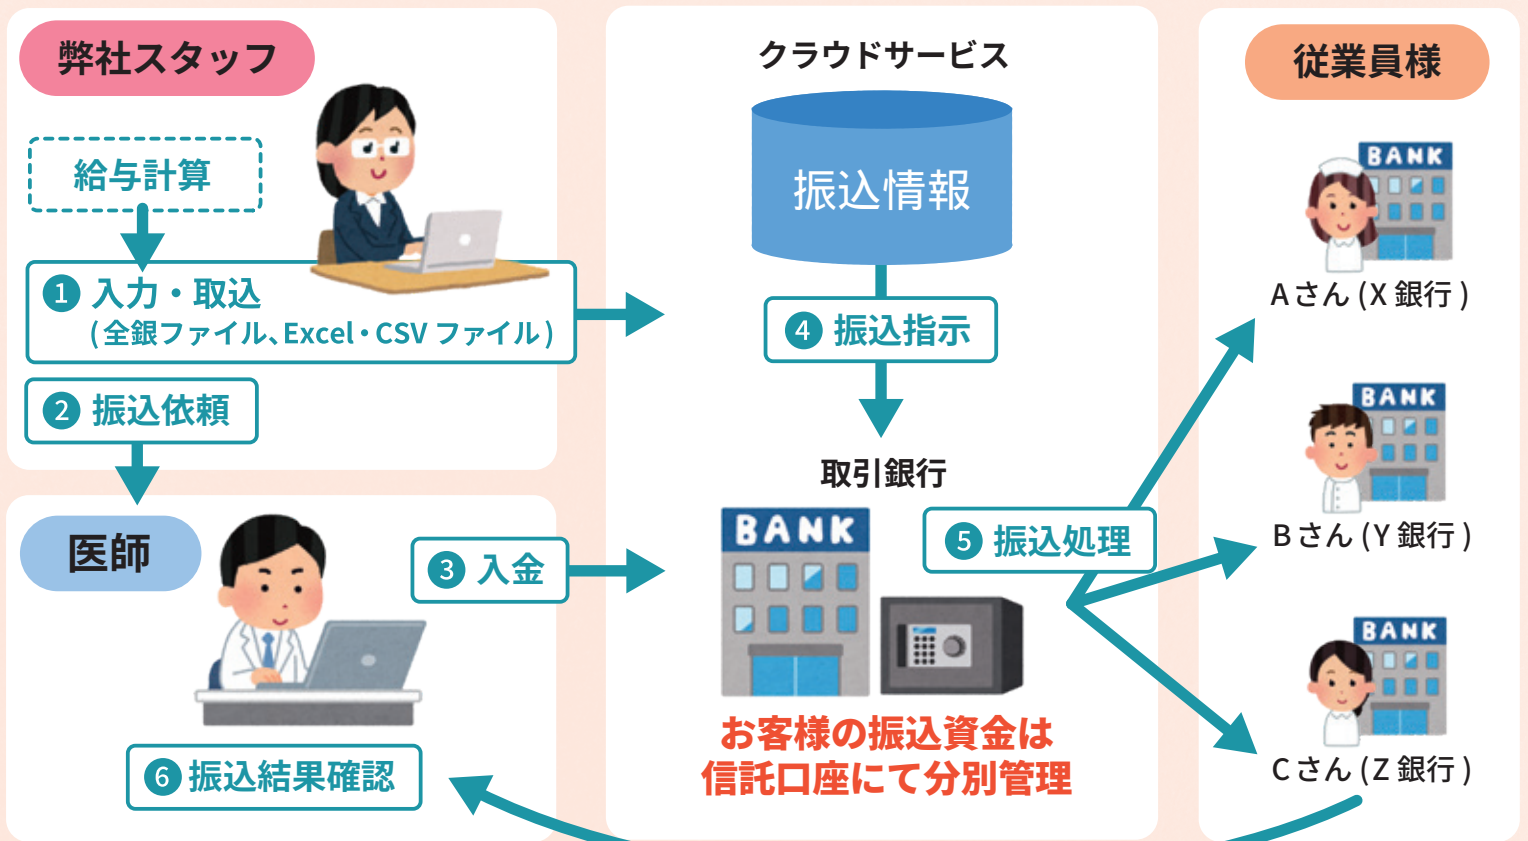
弊社スタッフ

給与計算

1 入力・取込
（全銀ファイル、Excel・CSV ファイル）

2 振込依頼

医師

3 入金

6 振込結果確認

クラウドサービス

振込情報

4 振込指示

取引銀行

BANK

お客様の振込資金は
信託口座にて分別管理

5 振込処理

従業員様

BANK
A さん (X 銀行 )

BANK
B さん (Y 銀行 )

BANK
C さん (Z 銀行 )